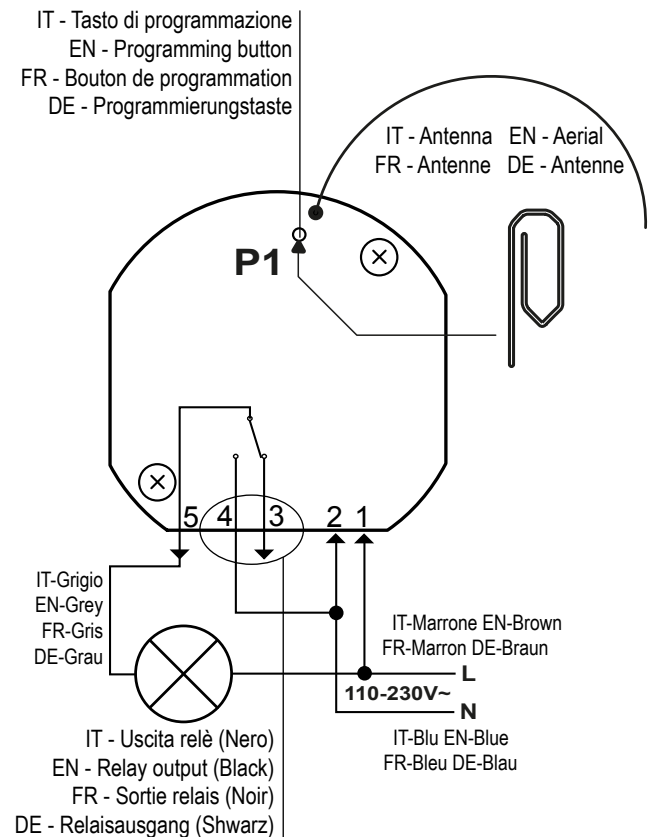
IT - Tasto di programmazione
EN - Programming button
FR - Bouton de programmation
DE - Programmierungstaste

IT - Antenna EN - Aerial
FR - Antenne DE - Antenne

P1

5 4 3 2 1

IT-Grigio
EN-Grey
FR-Gris
DE-Grau

IT-Marrone EN-Brown
FR-Marron DE-Braun

L
110-230V~
N

IT-Blu EN-Blue
FR-Bleu DE-Blau

IT - Uscita relè (Nero)
EN - Relay output (Black)
FR - Sortie relais (Noir)
DE - Relaisausgang (Shwarz)